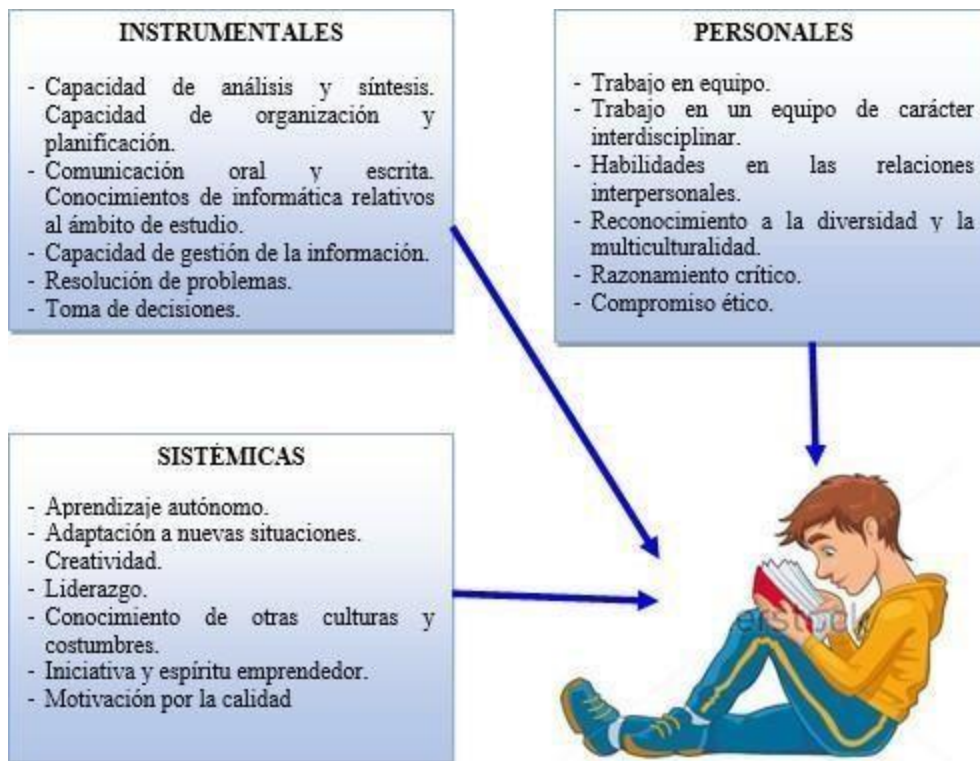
INSTRUMENTALES

- Capacidad de análisis y síntesis. Capacidad de organización y planificación.
- Comunicación oral y escrita. Conocimientos de informática relativos al ámbito de estudio.
- Capacidad de gestión de la información.
- Resolución de problemas.
- Toma de decisiones.

PERSONALES

- Trabajo en equipo.
- Trabajo en un equipo de carácter interdisciplinar.
- Habilidades en las relaciones interpersonales.
- Reconocimiento a la diversidad y la multiculturalidad.
- Razonamiento crítico.
- Compromiso ético.

SISTÉMICAS

- Aprendizaje autónomo.
- Adaptación a nuevas situaciones.
- Creatividad.
- Liderazgo.
- Conocimiento de otras culturas y costumbres.
- Iniciativa y espíritu emprendedor.
- Motivación por la calidad

erstock